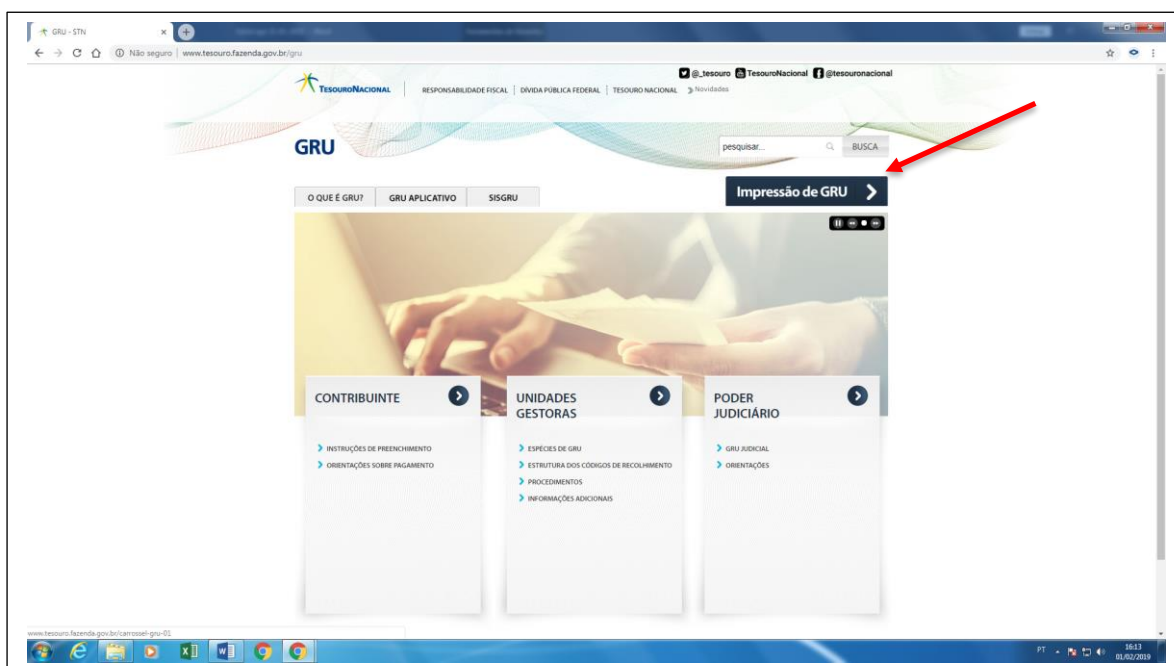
GRU - STN

Não seguro | www.tesouro.fazenda.gov.br/gru

@_tesouro TesouroNacional @tesouronacional

TESOURO NACIONAL

RESPONSABILIDADE FISCAL | DÍVIDA PÚBLICA FEDERAL | TESOURO NACIONAL | Novidades

GRU

pesquisar... BUSCA

O QUE É GRU? | GRU APLICATIVO | SISGRU

Impressão de GRU

CONTRIBUINTE

INSTRUÇÕES DE PREENCHIMENTO
ORIENTAÇÕES SOBRE PAGAMENTO

UNIDADES GESTORAS

ESPÉCIES DE GRU
ESTRUTURA DOS CÓDIGOS DE RECOLHIMENTO
PROCEDIMENTOS
INFORMAÇÕES ADICIONAIS

PODER JUDICIÁRIO

GRU JUDICIAL
ORIENTAÇÕES

www.tesouro.fazenda.gov.br/carrossel-gru-01

PT 16:13 01/02/2019